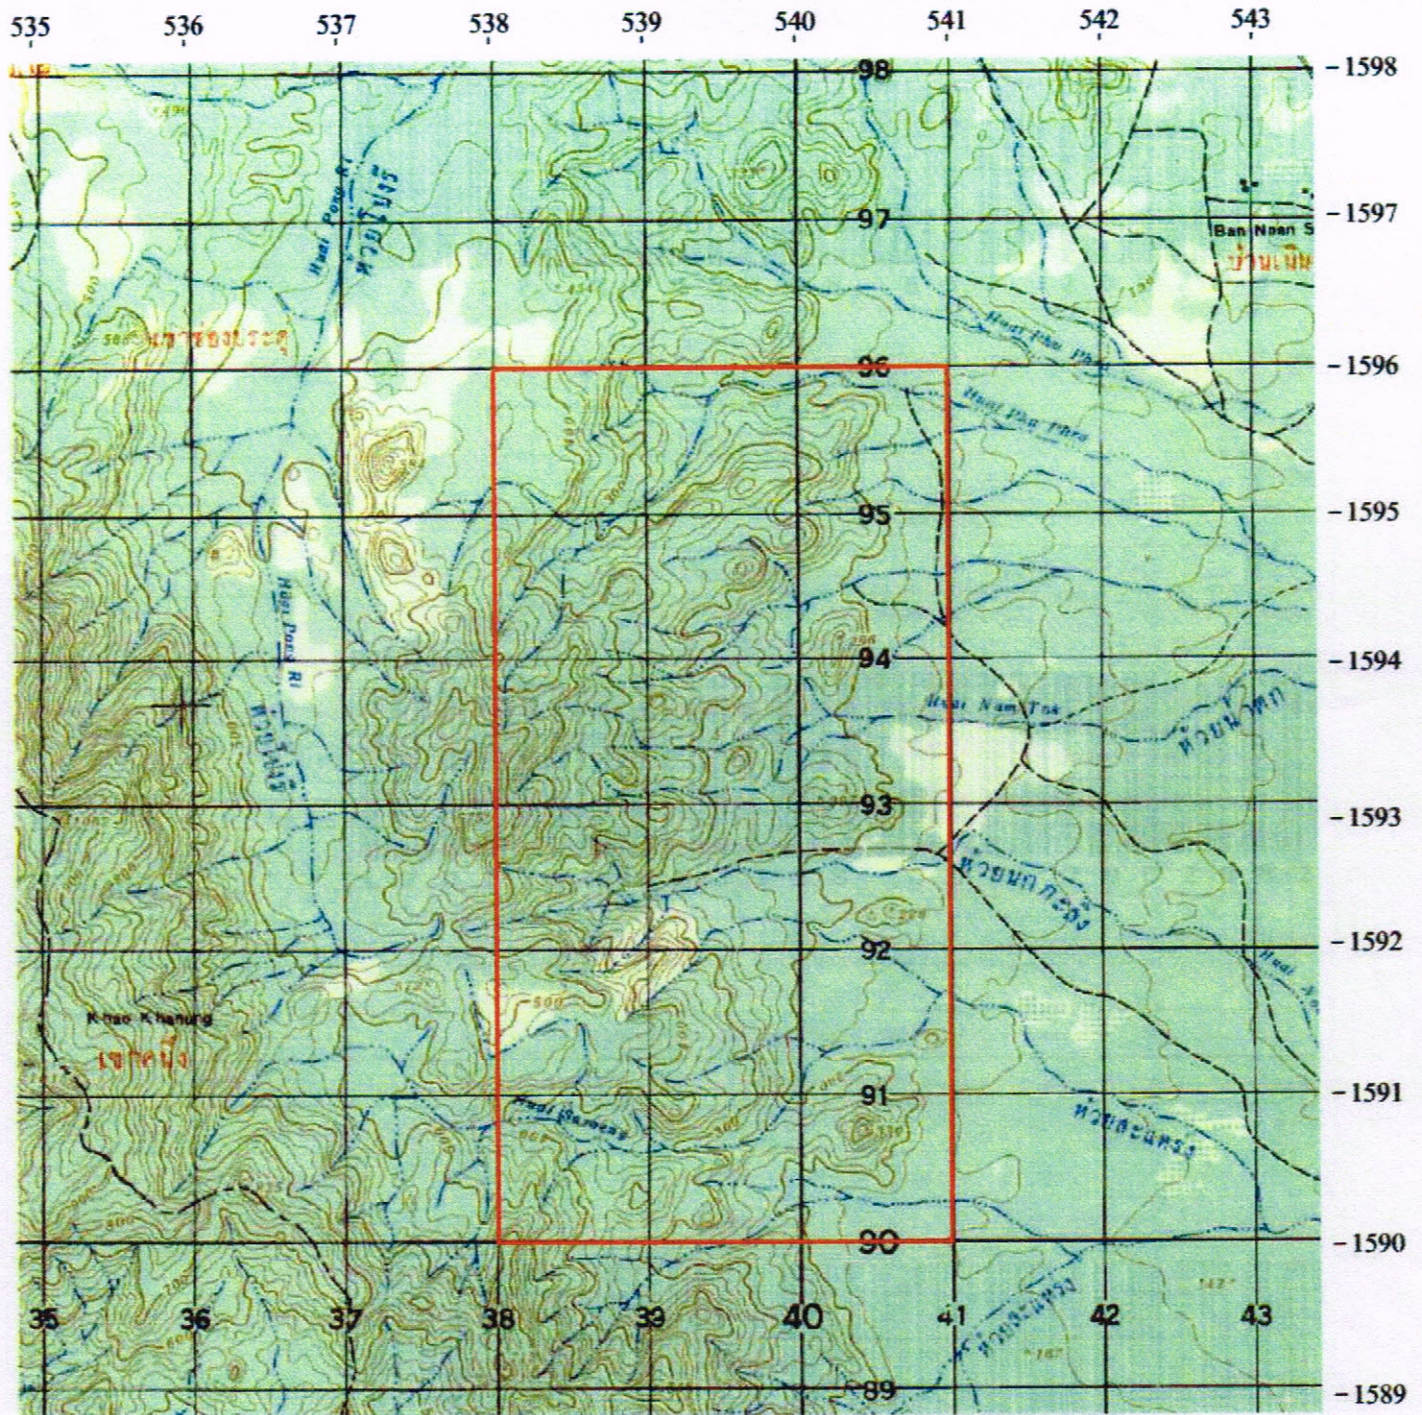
535 536 537 538 539 540 541 542 543

1598
1597
1596
1595
1594
1593
1592
1591
1590
1589

98
97
96
95
94
93
92
91
90
89

Ban Noan S
บ้านเนิน

Huai Pong Ri
ห้วยโป่งรี
Huai Pong Ri
ห้วยโป่งรี
Huai Pha Pha
Huai Pha Phra
Huai Nam Tok
ห้วยน้ำตก
ห้วยนกกะจิง
ห้วยตะแคง
ห้วยขะแมร
Khao Khanung
เขาคนึง

35 36 37 38 39 40 41 42 43